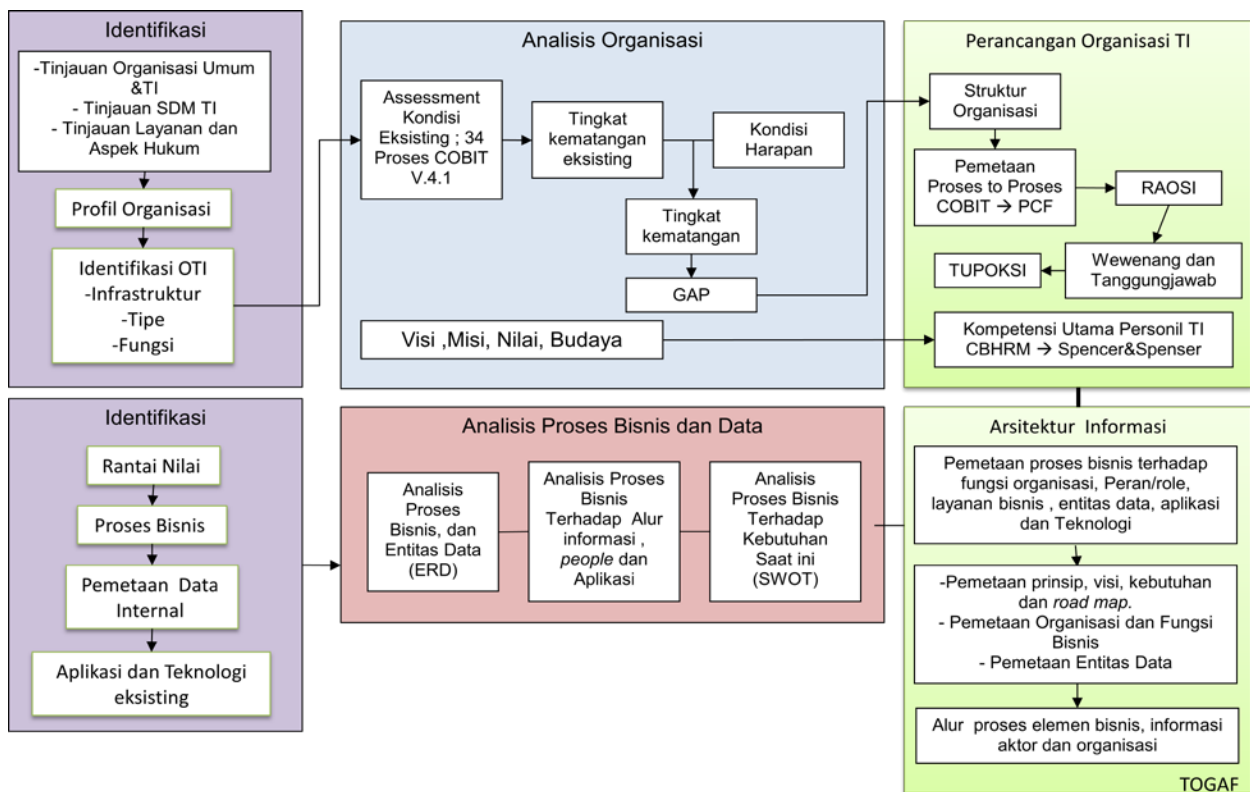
Identifikasi

-Tinjauan Organisasi Umum &TI
- Tinjauan SDM TI
- Tinjauan Layanan dan Aspek Hukum

Profil Organisasi

Identifikasi OTI
-Infrastruktur
-Tipe
-Fungsi

Analisis Organisasi

Assessment Kondisi Eksisting ; 34 Proses COBIT V.4.1

Tingkat kematangan eksisting

Kondisi Harapan

Tingkat kematangan

GAP

Visi ,Misi, Nilai, Budaya

Perancangan Organisasi TI

Struktur Organisasi

Pemetaan Proses to Proses COBIT → PCF

RAOSI

Wewenang dan Tanggungjawab

TUPOKSI

Kompetensi Utama Personil TI CBHRM → Spencer&Spenser

Identifikasi

Rantai Nilai

Proses Bisnis

Pemetaan Data Internal

Aplikasi dan Teknologi eksisting

Analisis Proses Bisnis dan Data

Analisis Proses Bisnis, dan Entitas Data (ERD)

Analisis Proses Bisnis Terhadap Alur informasi , *people* dan Aplikasi

Analisis Proses Bisnis Terhadap Kebutuhan Saat ini (SWOT)

Arsitektur Informasi

Pemetaan proses bisnis terhadap fungsi organisasi, Peran/role, layanan bisnis , entitas data, aplikasi dan Teknologi

-Pemetaan prinsip, visi, kebutuhan dan *road map*.
- Pemetaan Organisasi dan Fungsi Bisnis
- Pemetaan Entitas Data

Alur proses elemen bisnis, informasi aktor dan organisasi

TOGAF